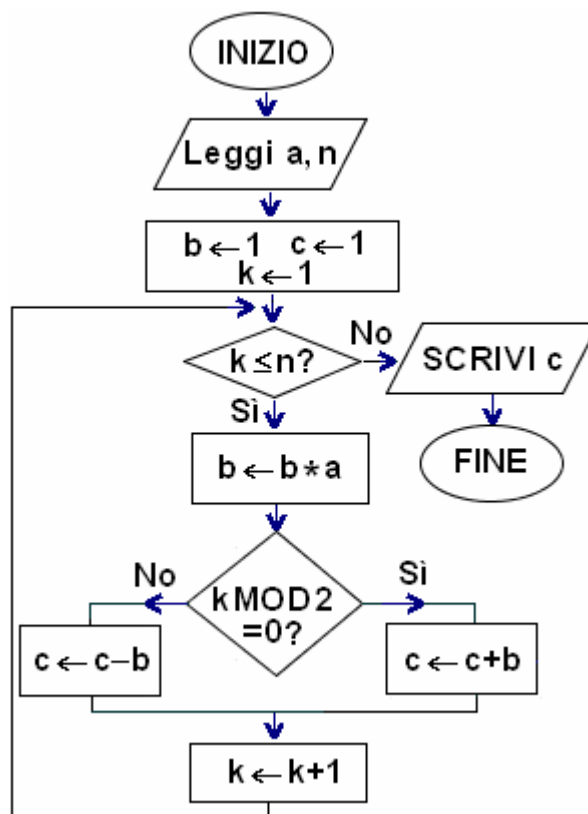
INIZIO

Leggi a, n

$b \leftarrow 1$ $c \leftarrow 1$
$k \leftarrow 1$

$k \leq n$?

No

SCRIVI c

FINE

Sì

$b \leftarrow b * a$

No

k MOD 2 =0?

Sì

$c \leftarrow c - b$

$c \leftarrow c + b$

$k \leftarrow k + 1$